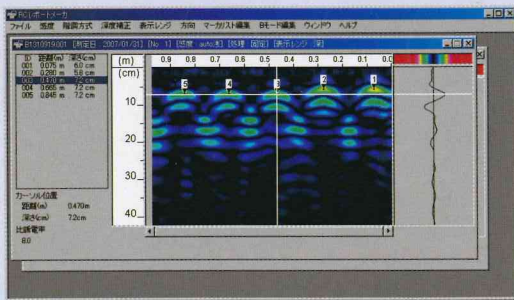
RCレポートメーカ
ファイル 感度 階調方式 深度補正 表示レンジ 方向 マーカリスト編集 Bモード編集 ウィンドウ ヘルプ

R1010919001 [測定日 2007/01/21] [No. 1] [感度 auto] [処理 固定] [表示レンジ 深]

| ID | 距離(m) | 深さ(cm) |
|---|---|---|
| 001 | 0.075 m | 6.0 cm |
| 002 | 0.280 m | 5.8 cm |
| 003 | 0.470 m | 7.2 cm |
| 004 | 0.665 m | 7.2 cm |
| 005 | 0.845 m | 7.2 cm |

カーソル位置
距離(m) 0.470m
深さ(cm) 7.2cm
比誘電率
8.0

(m) 0.9 0.8 0.7 0.6 0.5 0.4 0.3 0.2 0.1 0.0
(cm)
10
20
30
40
5 4 3 2 1